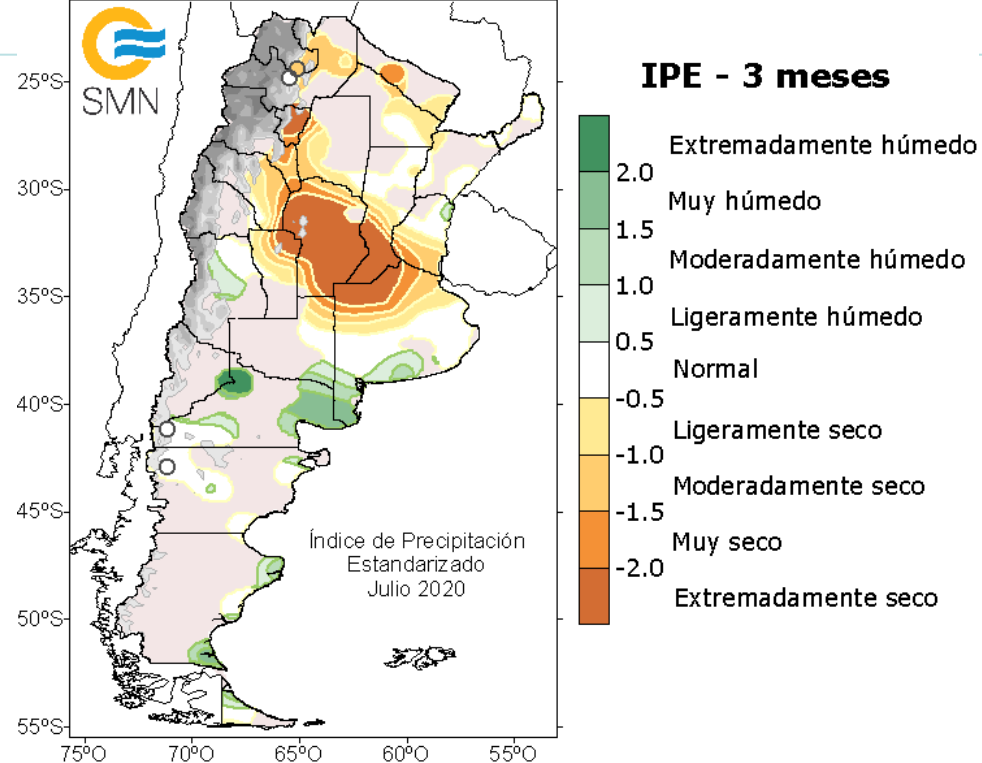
SMN

IPE - 3 meses

25°S
30°S
35°S
40°S
45°S
50°S
55°S

75°O
70°O
65°O
60°O
55°O

Índice de Precipitación Estandarizado Julio 2020

Extremadamente húmedo
2.0
Muy húmedo
1.5
Moderadamente húmedo
1.0
Ligeramente húmedo
0.5
Normal
-0.5
Ligeramente seco
-1.0
Moderadamente seco
-1.5
Muy seco
-2.0
Extremadamente seco